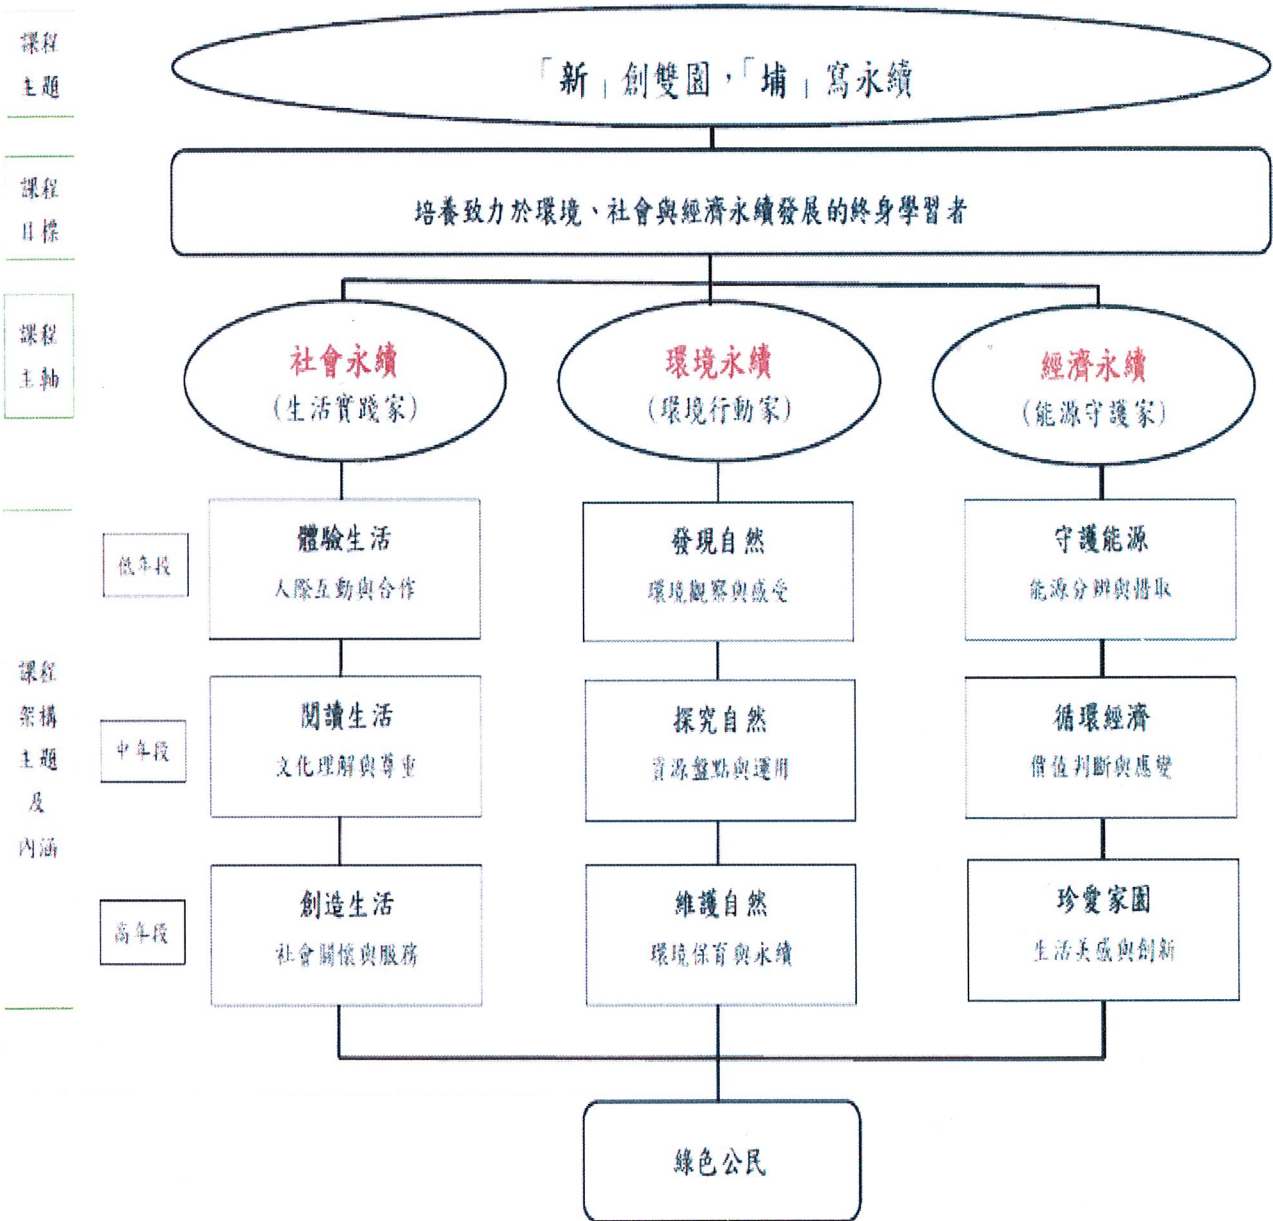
課程主題

「新」創雙園，「埔」寫永續

課程目標

培養致力於環境、社會與經濟永續發展的終身學習者

課程主軸

社會永續
（生活實踐家）

環境永續
（環境行動家）

經濟永續
（能源守護家）

課程架構主題及內涵

低年段

體驗生活
人際互動與合作

發現自然
環境觀察與感受

守護能源
能源分辨與擷取

中年段

閱讀生活
文化理解與尊重

探究自然
資源盤點與運用

循環經濟
價值判斷與應變

高年段

創造生活
社會關懷與服務

維護自然
環境保育與永續

珍愛家園
生活美感與創新

綠色公民